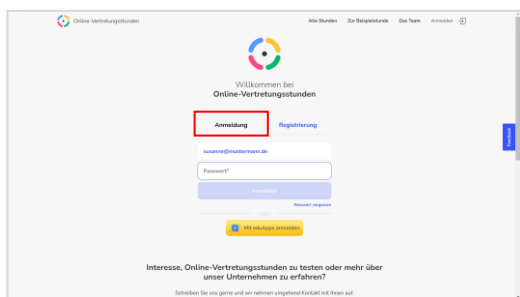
Online-Vertretungsstunden

Alle Stunden Zur Beispielstunde Das Team Anmelden

Willkommen bei
Online-Vertretungsstunden

Anmeldung Registrierung

susanne@mustermann.de

Passwort*

Anmelden

Passwort vergessen

oder

Mit edulapps anmelden

Feedback

Interesse, Online-Vertretungsstunden zu testen oder mehr über unser Unternehmen zu erfahren?

Schreiben Sie uns gerne und wir nehmen umgehend Kontakt mit Ihnen auf.